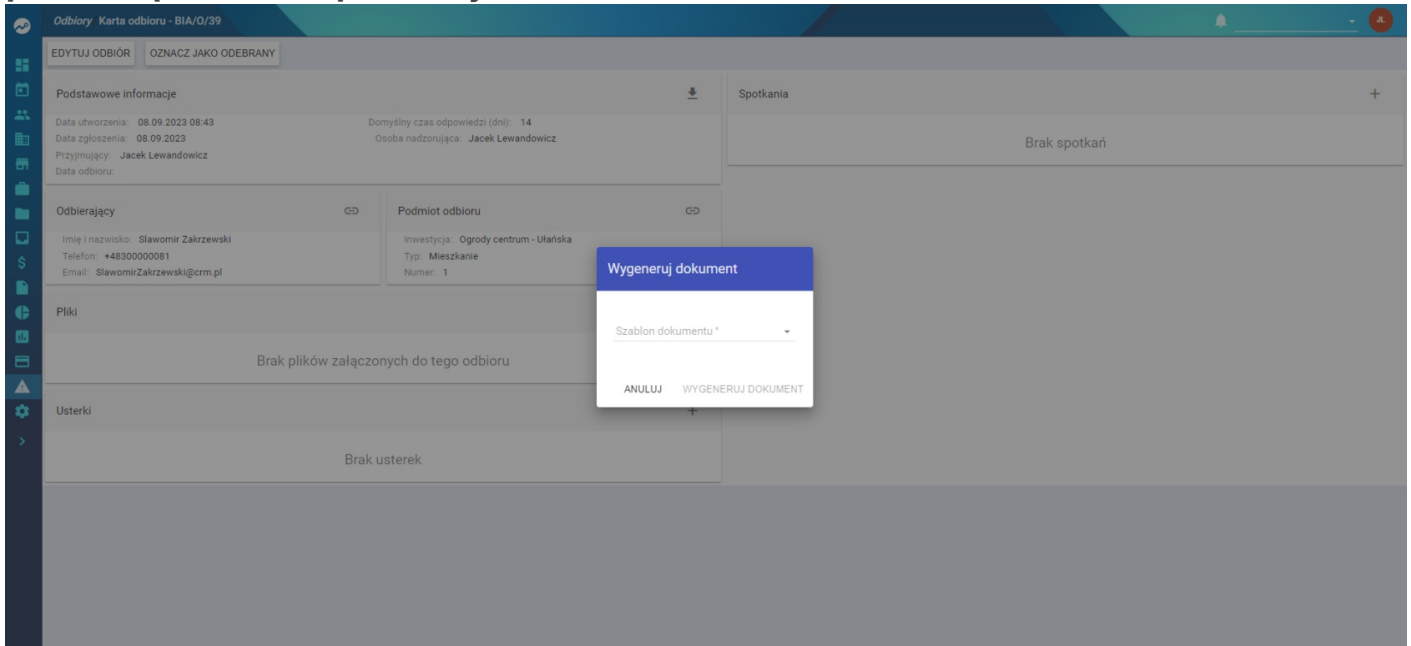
Odbiory Karta odbioru - BIA/O/39

JL

EDYTUJ ODBIÓR OZNACZ JAKO ODEBRANY

Podstawowe informacje

Data utworzenia: 08.09.2023 08:43
Data zgłoszenia: 08.09.2023
Przyjmujący: Jacek Lewandowicz
Data odbioru:

Domyślny czas odpowiedzi (dni): 14
Osoba nadzorująca: Jacek Lewandowicz

Spotkania

+

Brak spotkań

Odbierający

Imię i nazwisko: Sławomir Zakrzewski
Telefon: +48300000081
Email: SlawomirZakrzewski@crm.pl

Podmiot odbioru

Inwestycja: Ogrody centrum - Ułańska
Typ: Mieszkanie
Numer: 1

Pliki

Brak plików załączonych do tego odbioru

Usterki

+

Brak usterek

Wygeneruj dokument

Szablon dokumentu *

ANULUJ WYGENERUJ DOKUMENT